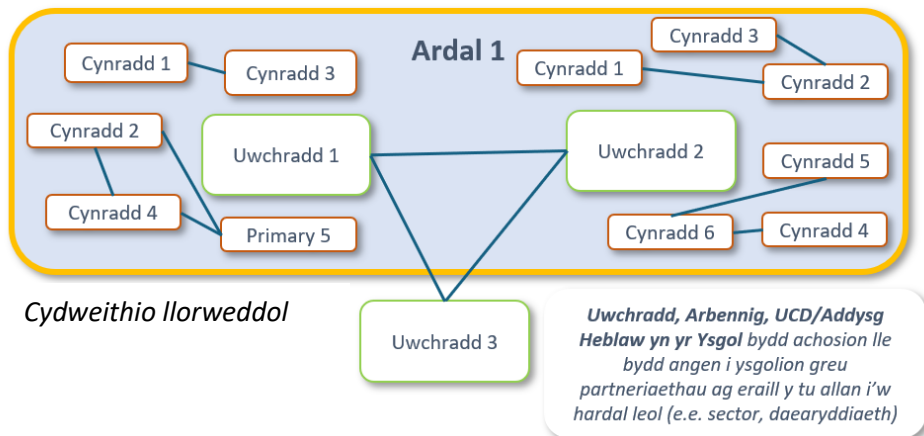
Ardal 1

Cynradd 1
Cynradd 3
Cynradd 2
Cynradd 4
Primary 5
Uwchradd 1
Uwchradd 2
Cynradd 3
Cynradd 1
Cynradd 2
Cynradd 5
Cynradd 6
Cynradd 4
Uwchradd 3

Cydweithio llorweddol

**Uwchradd, Arbennig, UCD/Addysg Heblaw yn yr Ysgol** bydd achosion lle bydd angen i ysgolion greu partneriaethau ag eraill y tu allan i'w hardal leol (e.e. sector, daearyddiaeth)